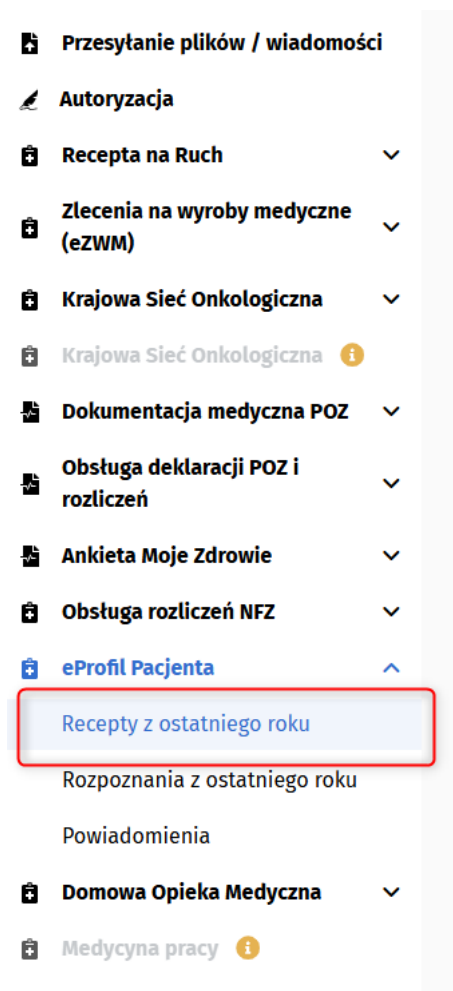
Przesyłanie plików / wiadomości

Autoryzacja

Recepta na Ruch

Zlecenia na wyroby medyczne (eZWM)

Krajowa Sieć Onkologiczna

Krajowa Sieć Onkologiczna

Dokumentacja medyczna POZ

Obsługa deklaracji POZ i rozliczeń

Ankieta Moje Zdrowie

Obsługa rozliczeń NFZ

eProfil Pacjenta

Recepty z ostatniego roku

Rozpoznania z ostatniego roku

Powiadomienia

Domowa Opieka Medyczna

Medycyna pracy